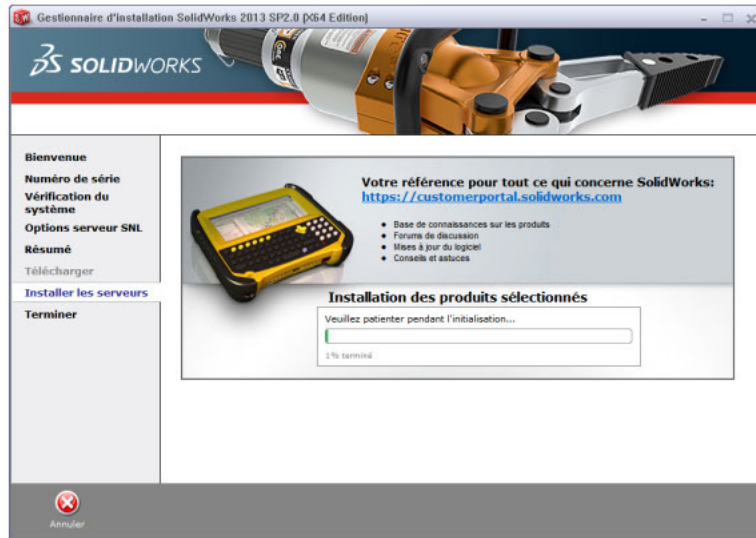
Gestionnaire d'installation SolidWorks 2013 SP2.0 (X64 Edition)

SOLIDWORKS

Bienvenue
Numéro de série
Vérification du système
Options serveur SNL
Résumé
Télécharger
Installer les serveurs
Terminer

Votre référence pour tout ce qui concerne SolidWorks:
https://customerportal.solidworks.com

• Base de connaissances sur les produits
• Forums de discussion
• Mises à jour du logiciel
• Conseils et astuces

Installation des produits sélectionnés

Veuillez patienter pendant l'initialisation...

1% terminé

Annuler